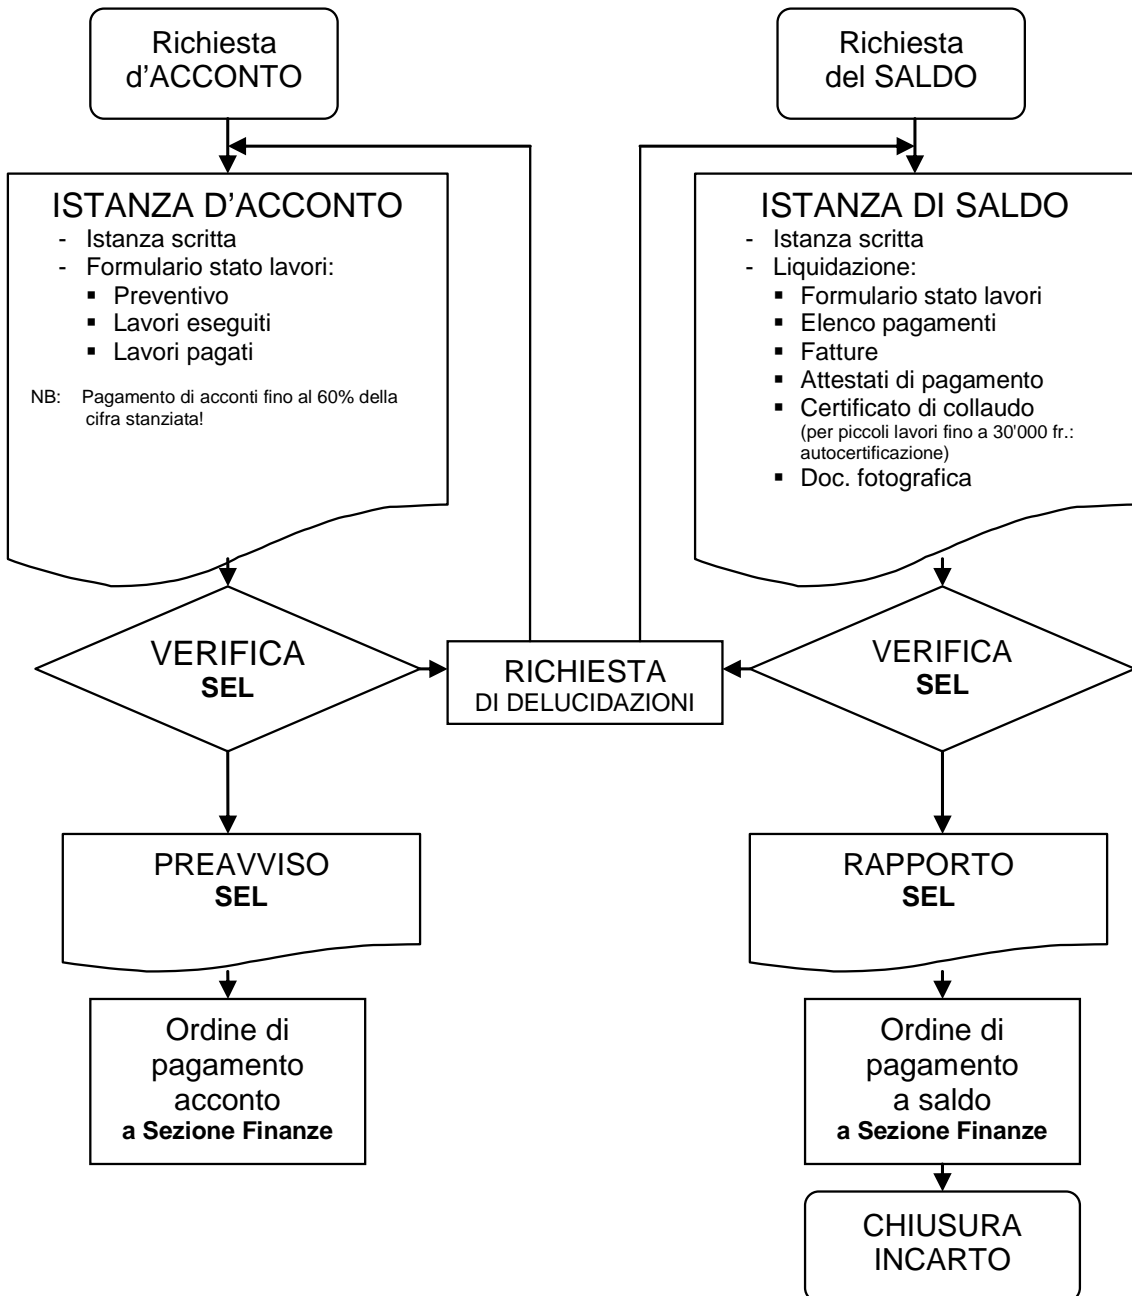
Richiesta d'ACCONTO

ISTANZA D'ACCONTO
- Istanza scritta
- Formulario stato lavori:
  - Preventivo
  - Lavori eseguiti
  - Lavori pagati

NB: Pagamento di acconti fino al 60% della cifra stanziata!

VERIFICA
SEL

PREAVVISO
SEL

Ordine di pagamento acconto
a Sezione Finanze

RICHIESTA
DI DELUCIDAZIONI

Richiesta del SALDO

ISTANZA DI SALDO
- Istanza scritta
- Liquidazione:
  - Formulario stato lavori
  - Elenco pagamenti
  - Fatture
  - Attestati di pagamento
  - Certificato di collaudo (per piccoli lavori fino a 30'000 fr.: autocertificazione)
  - Doc. fotografica

VERIFICA
SEL

RAPPORTO
SEL

Ordine di pagamento a saldo
a Sezione Finanze

CHIUSURA INCARTO